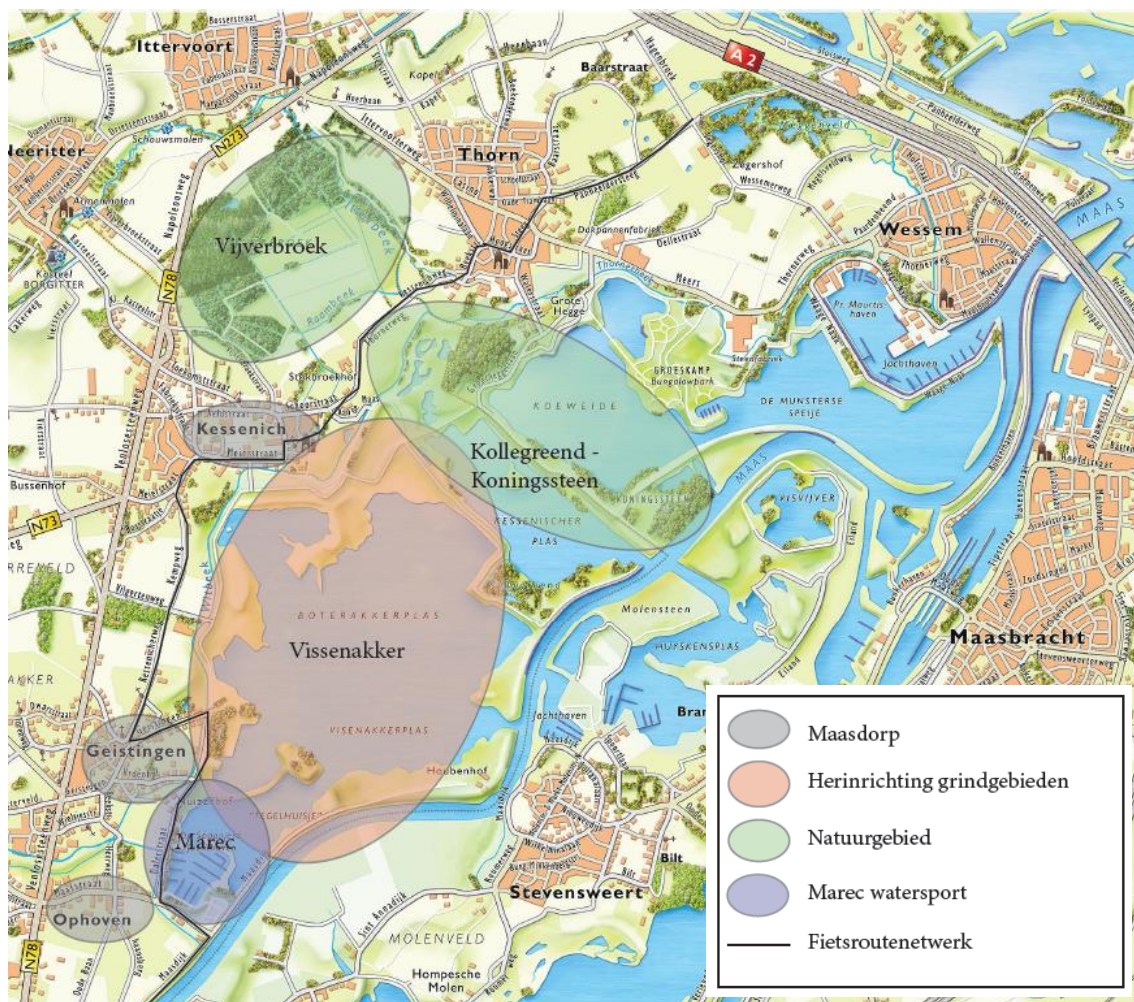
Ittervoort
A2
Baarstraat
Neeritter
N273
Schouwsmolen
Thorn
Vijverbroek
N78
Kasteel BORGITTER
Grote Hegge
Wessem
Stakbroekhof
GROESKAMP Bungalowpark
KOEWEIDE
DE MUNSTERSE SPEIJE
Kessenich
Kollegreend - Koningssteen
KONINGSSTEEN
MAAS
KESSENICHER PLAS
Bussenhof
N73
VISVIJVER
REENELD
BOTERAKKERPLAS
Molensteen
Vissenakker
HUPSKENSPLAS
Maasbracht
AKKER
VISSENAKKERPLAS
Geistingen
Heebenhof
Marec
TEGELHUISJES
Bilt
Stevensweert
Ophoven
MOLENVELD
Hompesche Molen
N78
Maasdorp
Herinrichting grindgebieden
Natuurgebied
Marec watersport
Fietsroutenetwerk